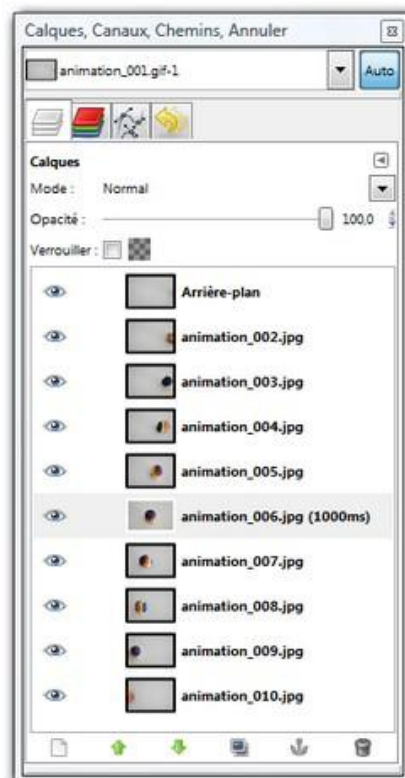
Calques, Canaux, Chemins, Annuler

animation_001.gif-1

Auto

Calques

Mode : Normal

Opacité : 100,0

Verrouiller :

Arrière-plan

animation_002.jpg

animation_003.jpg

animation_004.jpg

animation_005.jpg

animation_006.jpg (1000ms)

animation_007.jpg

animation_008.jpg

animation_009.jpg

animation_010.jpg